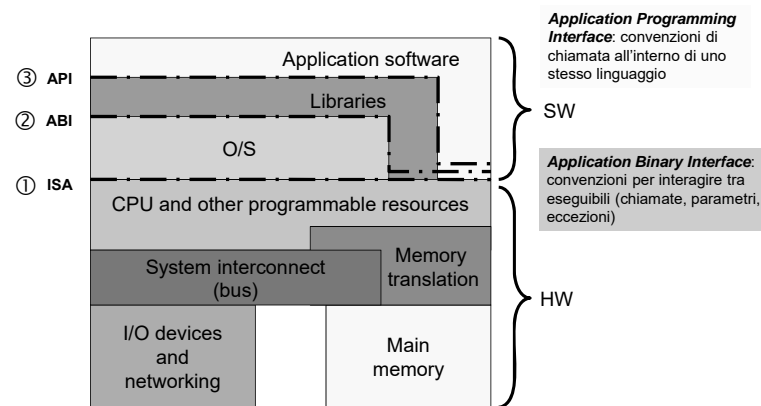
Application Programming Interface: convenzioni di chiamata all'interno di uno stesso linguaggio

③ API

② ABI

① ISA

Application software

Libraries

O/S

SW

Application Binary Interface: convenzioni per interagire tra eseguibili (chiamate, parametri, eccezioni)

CPU and other programmable resources

System interconnect (bus)

Memory translation

HW

I/O devices and networking

Main memory